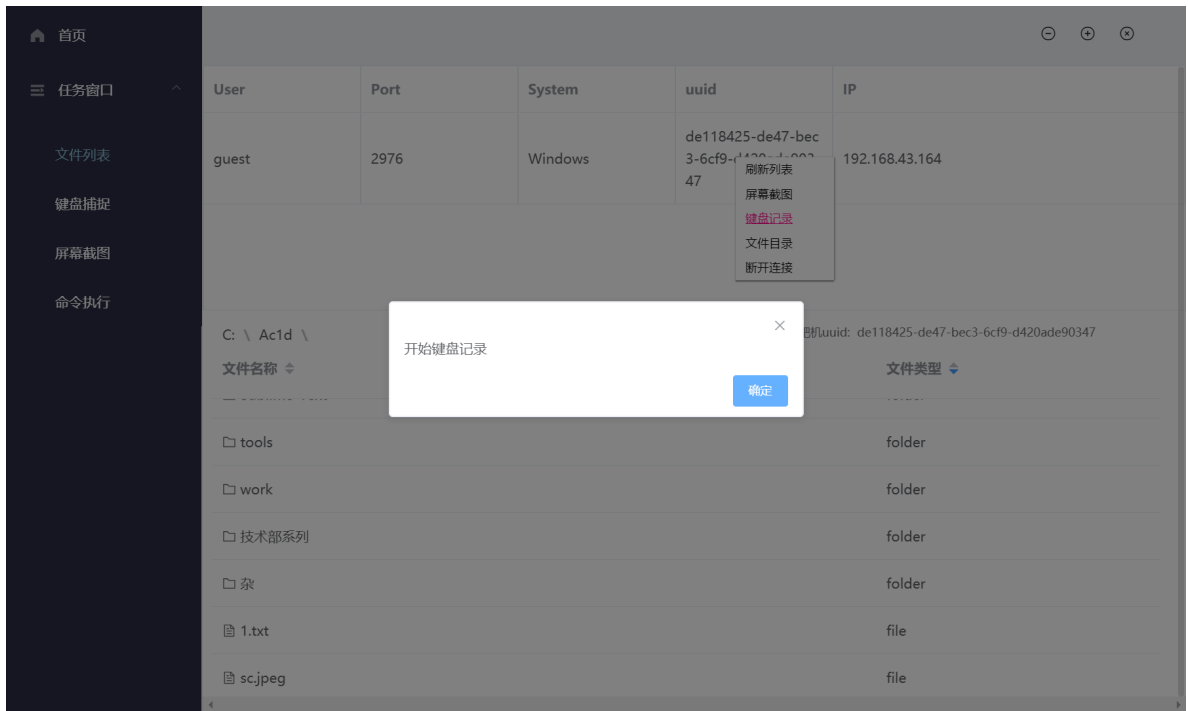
首页

任务窗口

文件列表

键盘捕捉

屏幕截图

命令执行

| User | Port | System | uuid | IP |
|---|---|---|---|---|
| guest | 2976 | Windows | de118425-de47-bec3-6cf9-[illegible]47 | 192.168.43.164 |

刷新列表
屏幕截图
键盘记录
文件目录
断开连接

C: \ Ac1d \

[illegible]机uuid: de118425-de47-bec3-6cf9-d420ade90347

开始键盘记录

确定

| 文件名称 | 文件类型 |
|---|---|
| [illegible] | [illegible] |
| tools | folder |
| work | folder |
| 技术部系列 | folder |
| 杂 | folder |
| 1.txt | file |
| sc.jpeg | file |